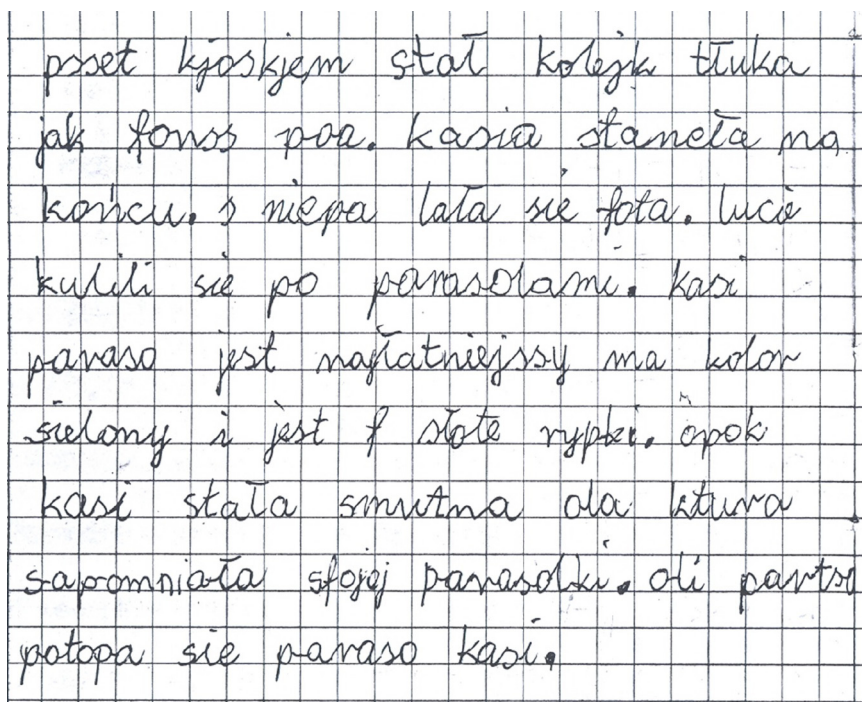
pseet kjoskjem stał kolejka tłuka jak fonss poa. kasia staneła na końcu. s niepa lała sie fota. lucè kulili sie po parasolami. kasi paraso jest najłatniejssy ma kolor sielony i jest f słote rypki. opok kasi stała smutna ola ktura sapomniała sfojej parasolki. oli partsa potopa sie paraso kasi.